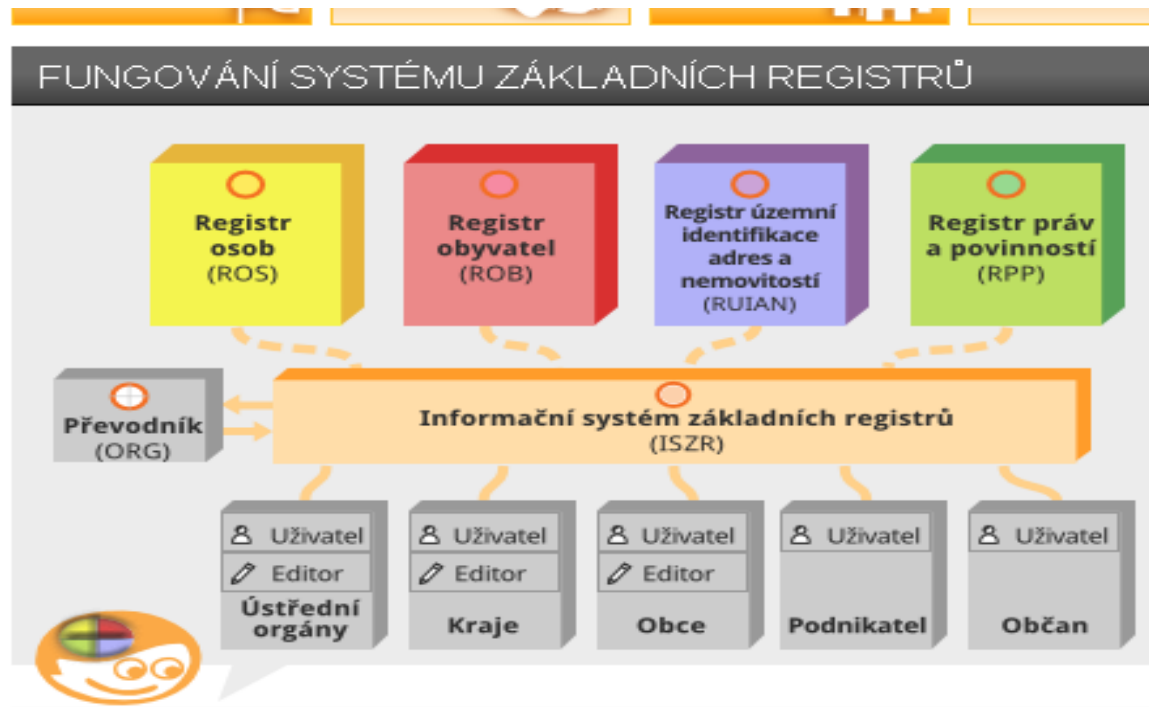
FUNGOVÁNÍ SYSTÉMU ZÁKLADNÍCH REGISTRŮ

Registr osob (ROS)

Registr obyvatel (ROB)

Registr územní identifikace adres a nemovitostí (RUIAN)

Registr práv a povinností (RPP)

Převodník (ORG)

Informační systém základních registrů (ISZR)

Uživatel
Editor
Ústřední orgány

Uživatel
Editor
Kraje

Uživatel
Editor
Obce

Uživatel
Podnikatel

Uživatel
Občan